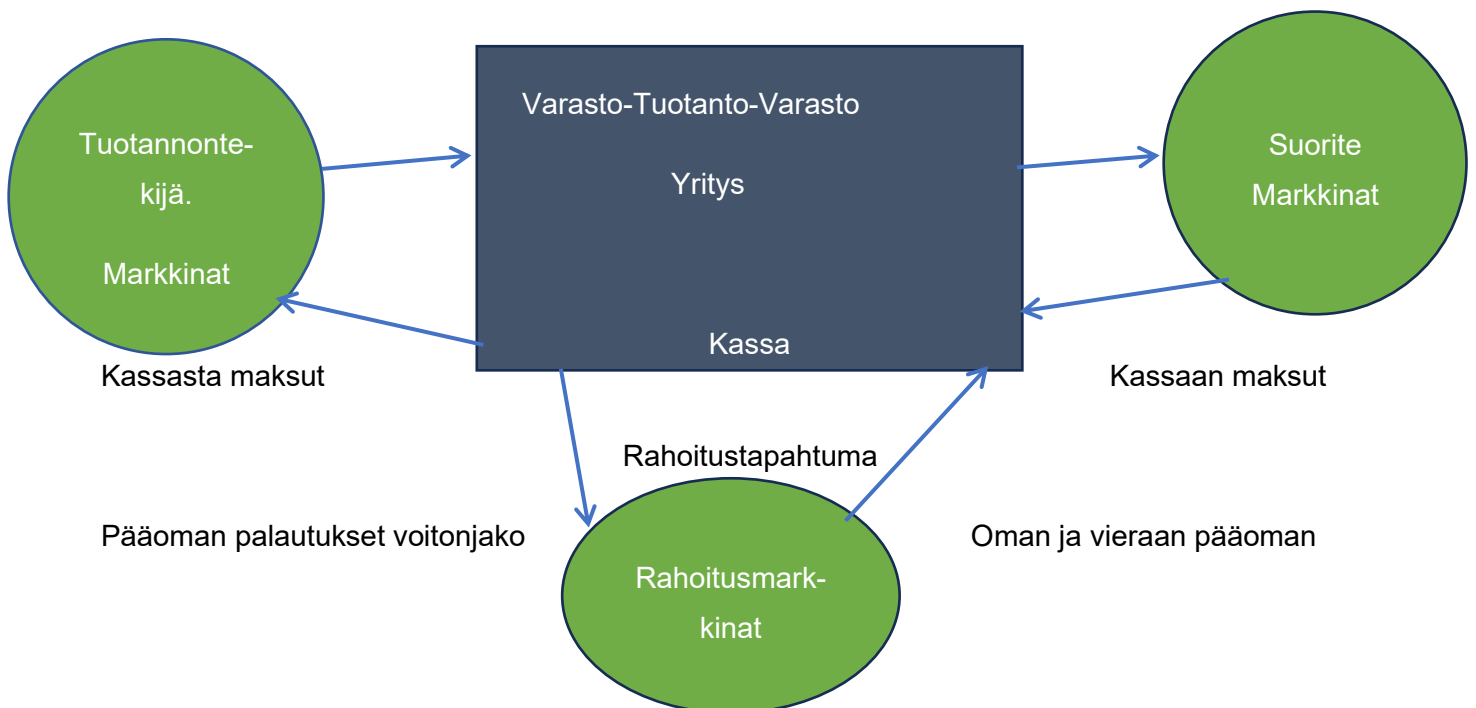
Tuotannontekijä.

Markkinat

Varasto-Tuotanto-Varasto

Yritys

Kassa

Suorite Markkinat

Kassasta maksut

Kassaan maksut

Rahoitustapahtuma

Pääoman palautukset voitonjako

Rahoitusmarkkinat

Oman ja vieraan pääoman